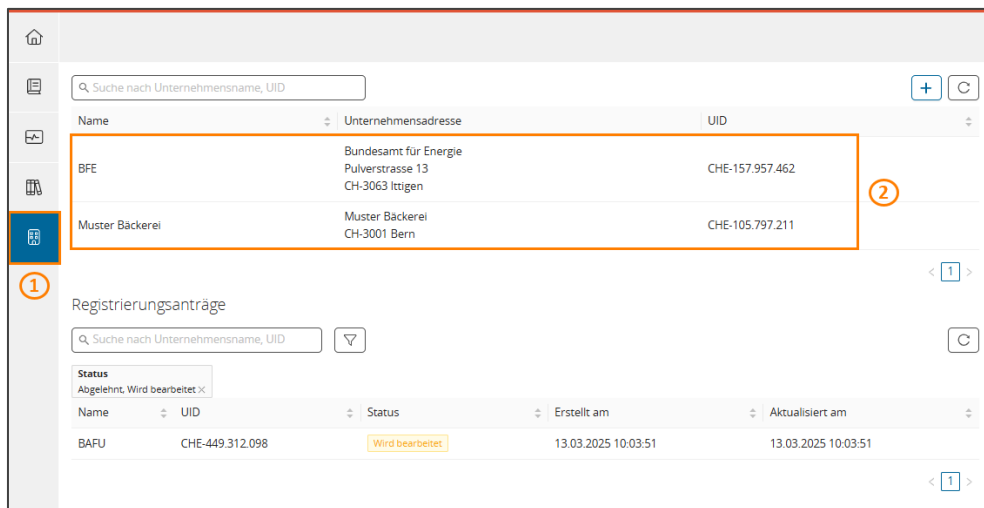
Suche nach Unternehmensname, UID

+

| Name | Unternehmensadresse | UID |
|---|---|---|
| BFE | Bundesamt für Energie Pulverstrasse 13 CH-3063 Ittigen | CHE-157.957.462 |
| Muster Bäckerei | Muster Bäckerei CH-3001 Bern | CHE-105.797.211 |

2

1

< 1 >

Registrierungsanträge

Suche nach Unternehmensname, UID

Status
Abgelehnt, Wird bearbeitet ×

| Name | UID | Status | Erstellt am | Aktualisiert am |
|---|---|---|---|---|
| BAFU | CHE-449.312.098 | Wird bearbeitet | 13.03.2025 10:03:51 | 13.03.2025 10:03:51 |

< 1 >